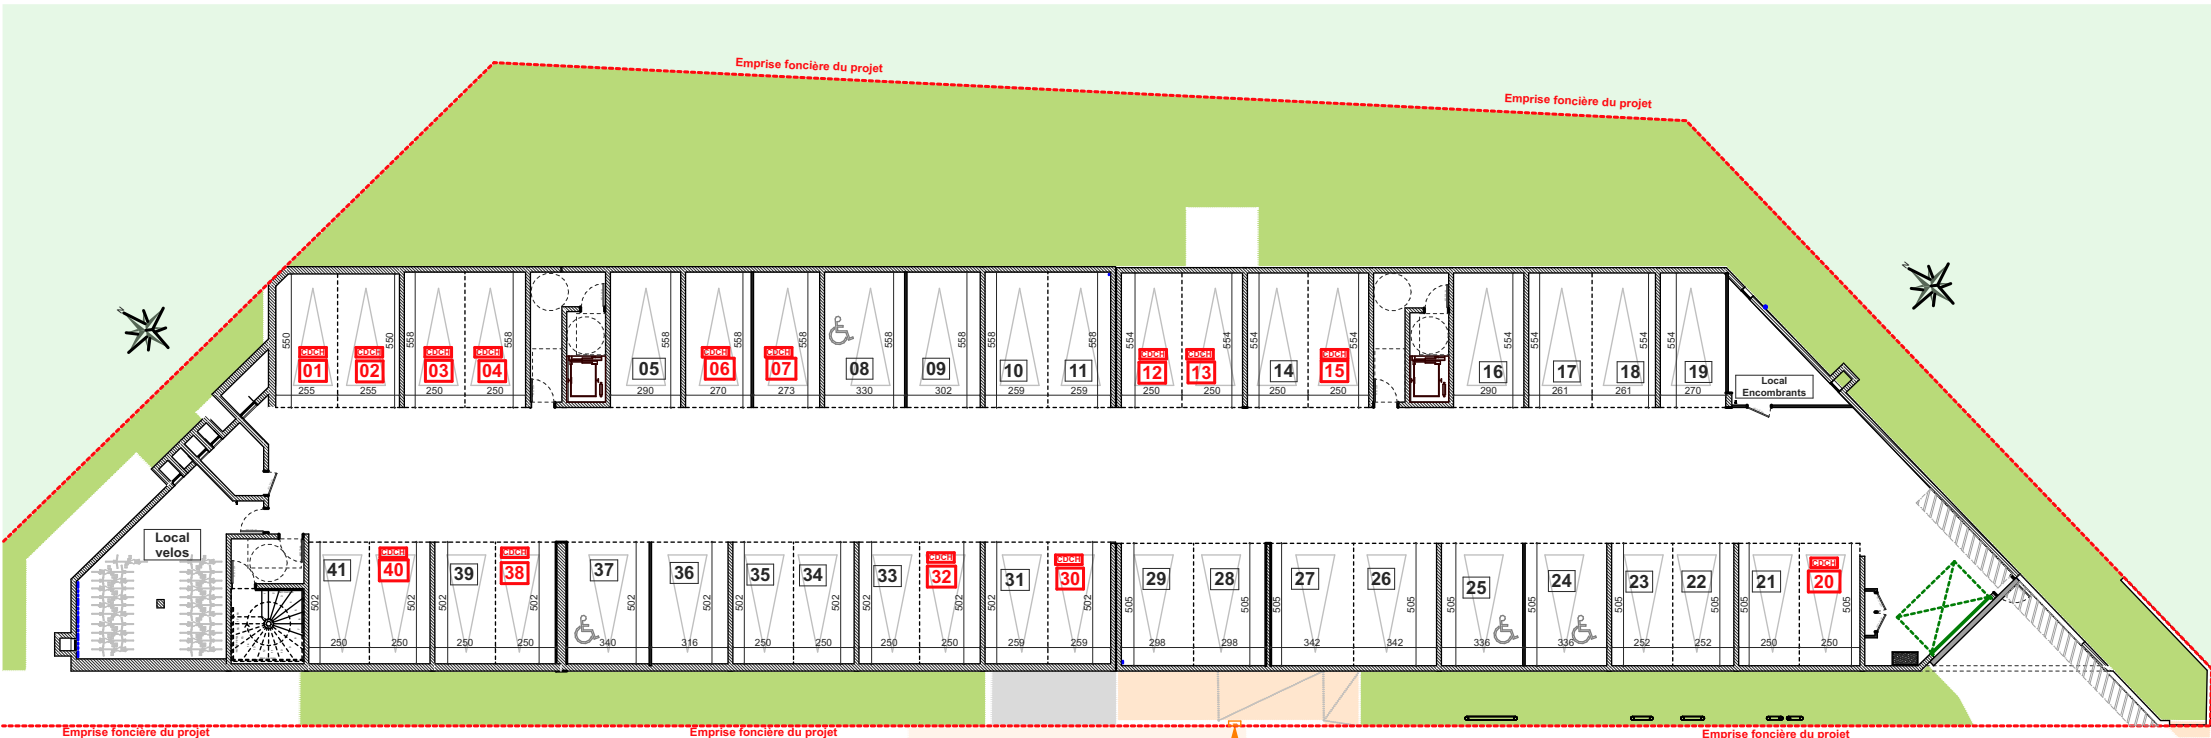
Emprise foncière du projet

Emprise foncière du projet

550
CDCH
01
255

550
CDCH
02
255

558
CDCH
03
250

558
CDCH
04
250

558
05
290

558
CDCH
06
270

558
CDCH
07
273

558
08
330

558
09
302

558
10
259

558
11
259

554
CDCH
12
250

554
CDCH
13
250

554
14
250

554
CDCH
15
250

554
16
290

554
17
261

554
18
261

554
19
270

Local Encombrants

Local velos

41
502
250

CDCH
40
502
250

39
502
250

CDCH
38
502
250

37
502
340

36
502
316

35
502
250

34
502
250

33
502
250

CDCH
32
502
250

31
502
259

CDCH
30
502
259

29
505
298

28
505
298

27
505
342

26
505
342

25
505
336

24
505
336

23
505
252

22
505
252

21
505
250

CDCH
20
505
250

Emprise foncière du projet

Emprise foncière du projet

Emprise foncière du projet